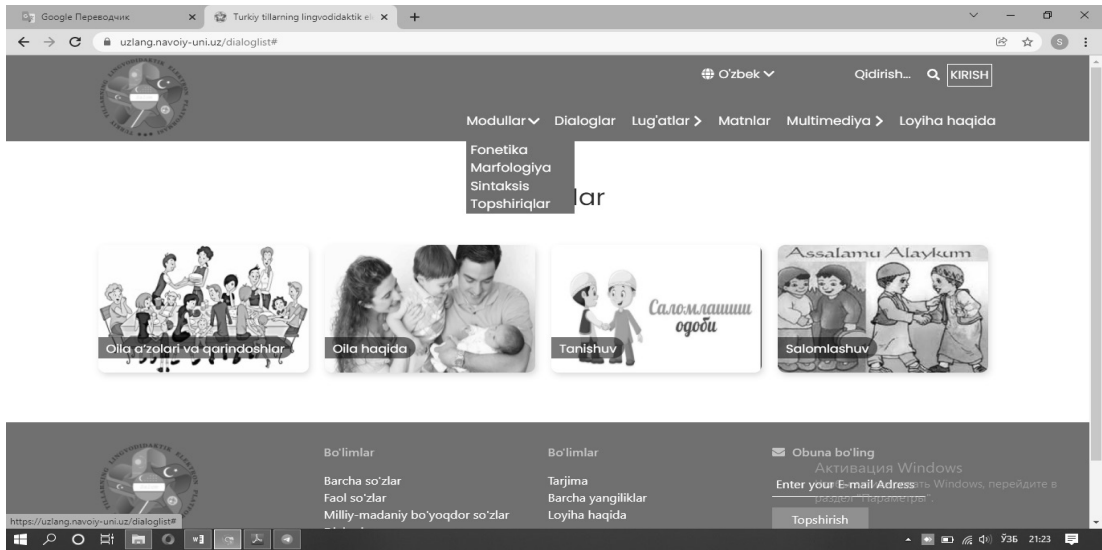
Google Переводчик
Turkiy tillarning lingvodidaktik e
+
uzlang.navoiy-uni.uz/dialoglist#

O'zbek
Qidirish...
KIRISH

Modullar Dialoglar Lug'atlar Matnlar Multimediya Loyiha haqida

Fonetika
Marfologiya
Sintaksis
Topshiriqlar

lar

Oila a'zolari va qarindoshlar
Oila haqida
Салომлашиш одоби
Tanishuv
Assalamu Alaykum
Salomlashuv

Bo'limlar
Barcha so'zlar
Faol so'zlar
Milliy-madaniy bo'yoqdor so'zlar

Bo'limlar
Tarjima
Barcha yangiliklar
Loyiha haqida

Obuna bo'ling
Активация Windows
Enter your E-mail Adress
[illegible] Windows, перейдите в раздел "Параметры".
Topshirish

https://uzlang.navoiy-uni.uz/dialoglist#

ЎЗБ 21:23